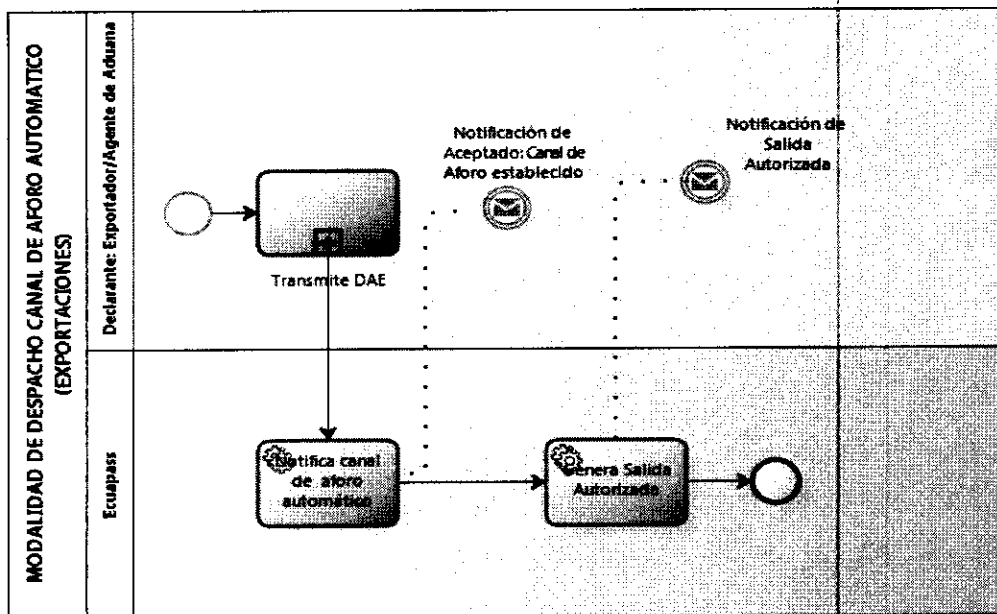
MODALIDAD DE DESPACHO CANAL DE AFORO AUTOMATICO (EXPORTACIONES)

Declarante: Exportador/Agente de Aduana

Transmite DAE

Notificación de Aceptado: Canal de Aforo establecido

Notificación de Salida Autorizada

Ecuapass

Notifica canal de aforo automático

Genera Salida Autorizada